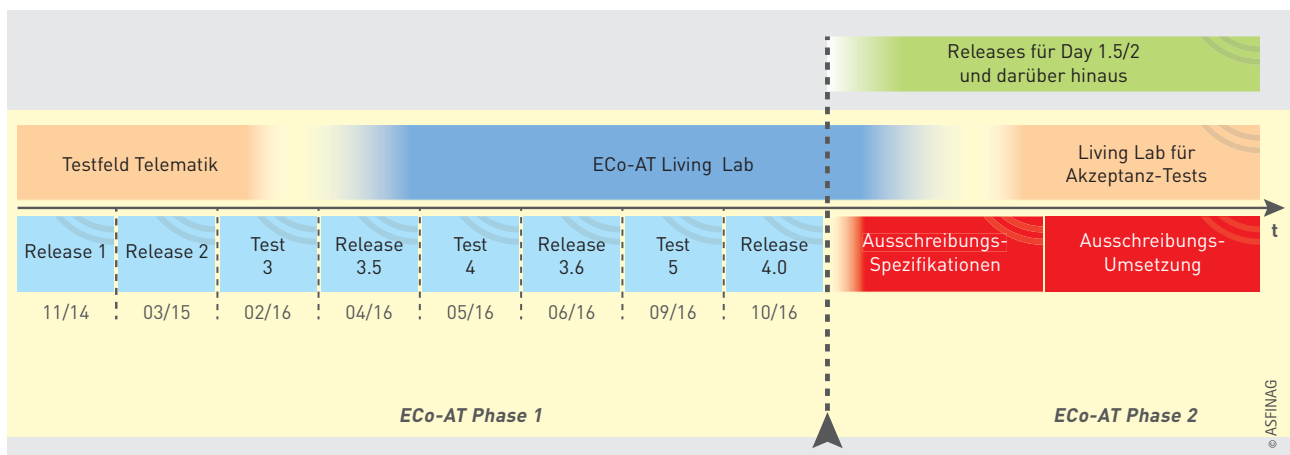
Releases für Day 1.5/2 und darüber hinaus

Testfeld Telematik

ECo-AT Living Lab

Living Lab für Akzeptanz-Tests

t

| Release 1 | Release 2 | Test 3 | Release 3.5 | Test 4 | Release 3.6 | Test 5 | Release 4.0 | Ausschreibungs-Spezifikationen | Ausschreibungs-Umsetzung |
|---|---|---|---|---|---|---|---|---|---|
| 11/14 | 03/15 | 02/16 | 04/16 | 05/16 | 06/16 | 09/16 | 10/16 | | |

ECo-AT Phase 1

ECo-AT Phase 2

© ASFINAG